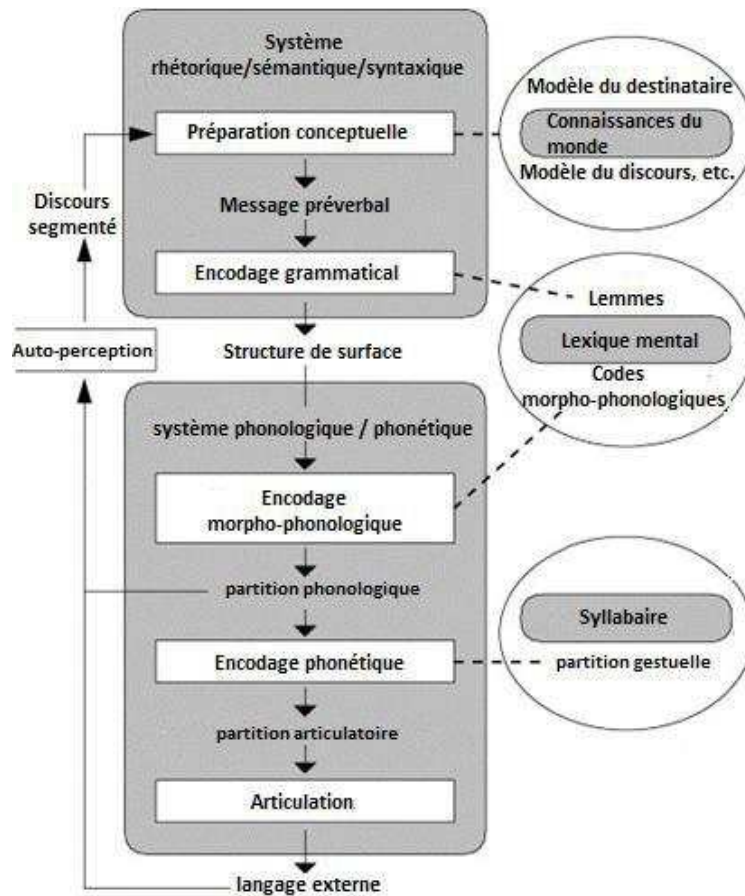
Système
rhétorique/sémantique/syntaxique

Modèle du destinataire

Préparation conceptuelle

Connaissances du monde

Modèle du discours, etc.

Discours segmenté

Message préverbal

Encodage grammatical

Lemmes

Auto-perception

Structure de surface

Lexique mental

Codes
morpho-phonologiques

système phonologique / phonétique

Encodage
morpho-phonologique

partition phonologique

Syllabaire

Encodage phonétique

partition gestuelle

partition articulatoire

Articulation

langage externe